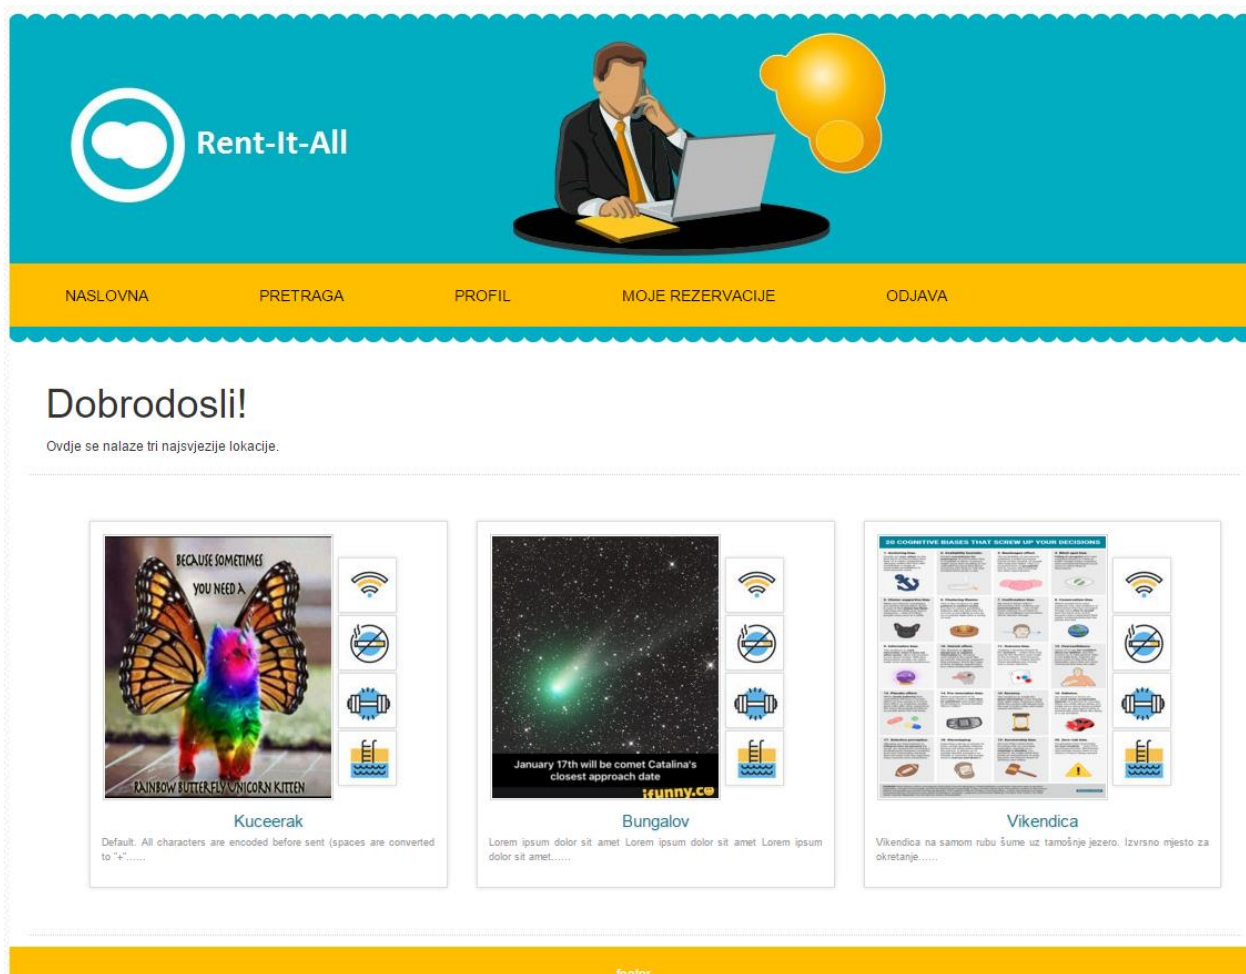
Rent-It-All

NASLOVNA PRETRAGA PROFIL MOJE REZERVACIJE ODJAVA

Dobrodosli!

Ovdje se nalaze tri najsvjezije lokacije.

BECAUSE SOMETIMES YOU NEED A RAINBOW BUTTERFLY UNICORN KITTEN

Kuceerak

Default. All characters are encoded before sent (spaces are converted to "+"......

January 17th will be comet Catalina's closest approach date

ifunny.co

Bungalov

Lorem ipsum dolor sit amet Lorem ipsum dolor sit amet Lorem ipsum dolor sit amet......

20 COGNITIVE BIASES THAT SCREW UP YOUR DECISIONS

Vikendica

Vikendica na samom rubu šume uz tamošnje jezero. Izvrsno mjesto za okretanje......

footer